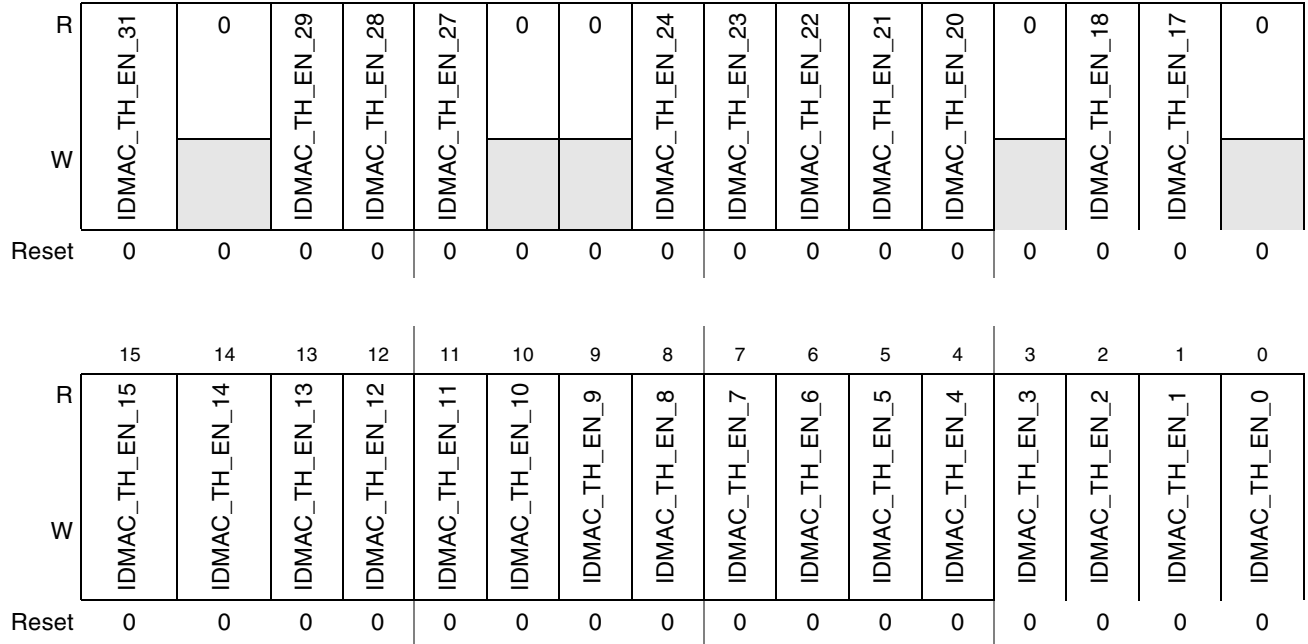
|  |  |  |  |  |  |  |  |  |  |  |  |  |  |  |  |  |
|---|---|---|---|---|---|---|---|---|---|---|---|---|---|---|---|---|
| R | IDMAC_TH_EN_31 | 0 | IDMAC_TH_EN_29 | IDMAC_TH_EN_28 | IDMAC_TH_EN_27 | 0 | 0 | IDMAC_TH_EN_24 | IDMAC_TH_EN_23 | IDMAC_TH_EN_22 | IDMAC_TH_EN_21 | IDMAC_TH_EN_20 | 0 | IDMAC_TH_EN_18 | IDMAC_TH_EN_17 | 0 |
| W |  |  |  |  |  |  |  |  |  |  |  |  |  |  |  |  |
| Reset | 0 | 0 | 0 | 0 | 0 | 0 | 0 | 0 | 0 | 0 | 0 | 0 | 0 | 0 | 0 | 0 |

|  | 15 | 14 | 13 | 12 | 11 | 10 | 9 | 8 | 7 | 6 | 5 | 4 | 3 | 2 | 1 | 0 |
|---|---|---|---|---|---|---|---|---|---|---|---|---|---|---|---|---|
| R | IDMAC_TH_EN_15 | IDMAC_TH_EN_14 | IDMAC_TH_EN_13 | IDMAC_TH_EN_12 | IDMAC_TH_EN_11 | IDMAC_TH_EN_10 | IDMAC_TH_EN_9 | IDMAC_TH_EN_8 | IDMAC_TH_EN_7 | IDMAC_TH_EN_6 | IDMAC_TH_EN_5 | IDMAC_TH_EN_4 | IDMAC_TH_EN_3 | IDMAC_TH_EN_2 | IDMAC_TH_EN_1 | IDMAC_TH_EN_0 |
| W |  |  |  |  |  |  |  |  |  |  |  |  |  |  |  |  |
| Reset | 0 | 0 | 0 | 0 | 0 | 0 | 0 | 0 | 0 | 0 | 0 | 0 | 0 | 0 | 0 | 0 |